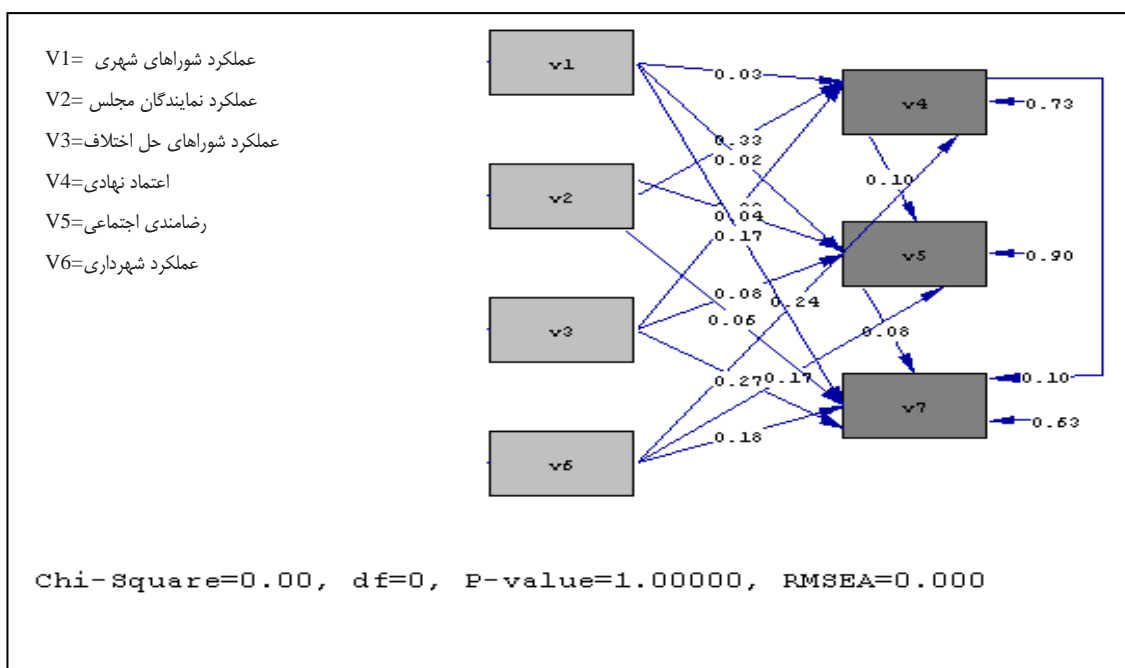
V1= عملکرد شوراهای شهری
V2= عملکرد نمایندگان مجلس
V3= عملکرد شوراهای حل اختلاف
V4= اعتماد نهادی
V5= رضامندی اجتماعی
V6= عملکرد شهرداری

v1
v2
v3
v6
v4
v5
v7

0.03
0.33
0.02
0.10
0.22
0.04
0.17
0.08
0.24
0.05
0.08
0.27
0.17
0.18
0.73
0.90
0.10
0.53

Chi-Square=0.00, df=0, P-value=1.00000, RMSEA=0.000